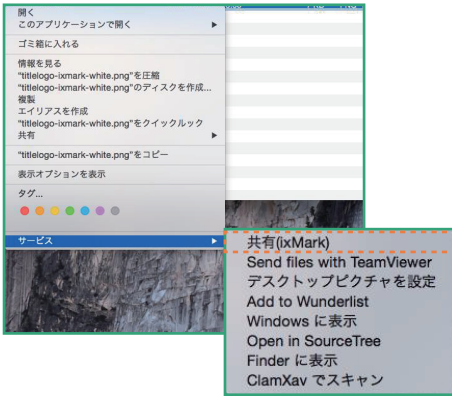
開く
このアプリケーションで開く ▶

ゴミ箱に入れる

情報を見る
"titlelogo-ixmark-white.png"を圧縮
"titlelogo-ixmark-white.png"のディスクを作成...
複製
エイリアスを作成
"titlelogo-ixmark-white.png"をクイックルック
共有 ▶

"titlelogo-ixmark-white.png"をコピー

表示オプションを表示

タグ...

サービス ▶

共有(ixMark)
Send files with TeamViewer
デスクトップピクチャを設定
Add to Wunderlist
Windows に表示
Open in SourceTree
Finder に表示
ClamXav でスキャン